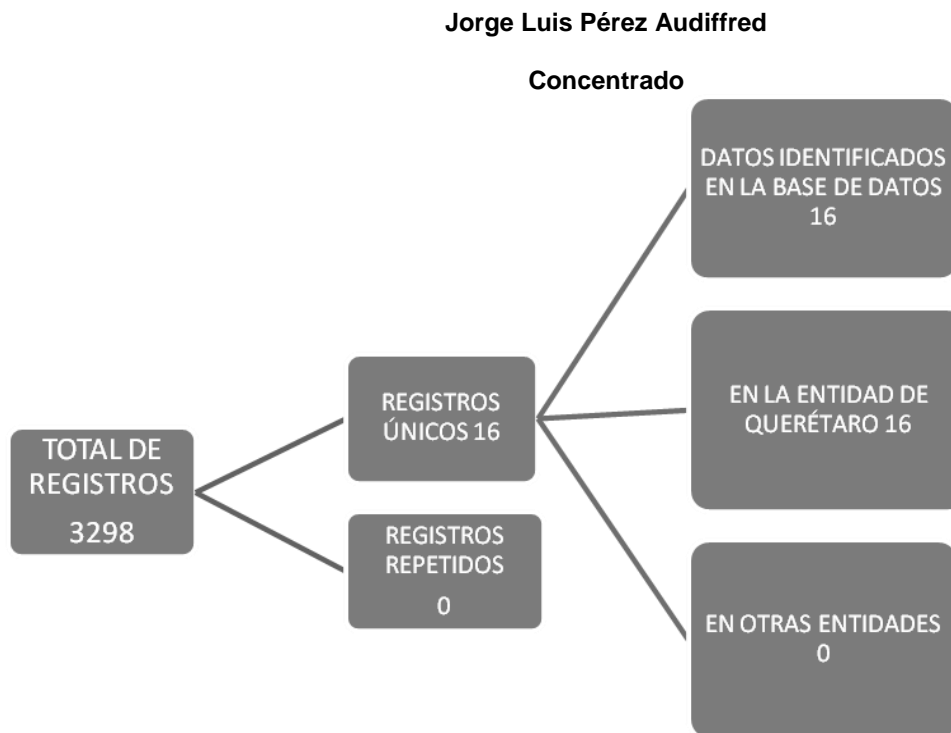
Jorge Luis Pérez Audiffred

Concentrado

TOTAL DE REGISTROS
3298

REGISTROS ÚNICOS 16

REGISTROS REPETIDOS
0

DATOS IDENTIFICADOS EN LA BASE DE DATOS
16

EN LA ENTIDAD DE QUERÉTARO 16

EN OTRAS ENTIDADES
0